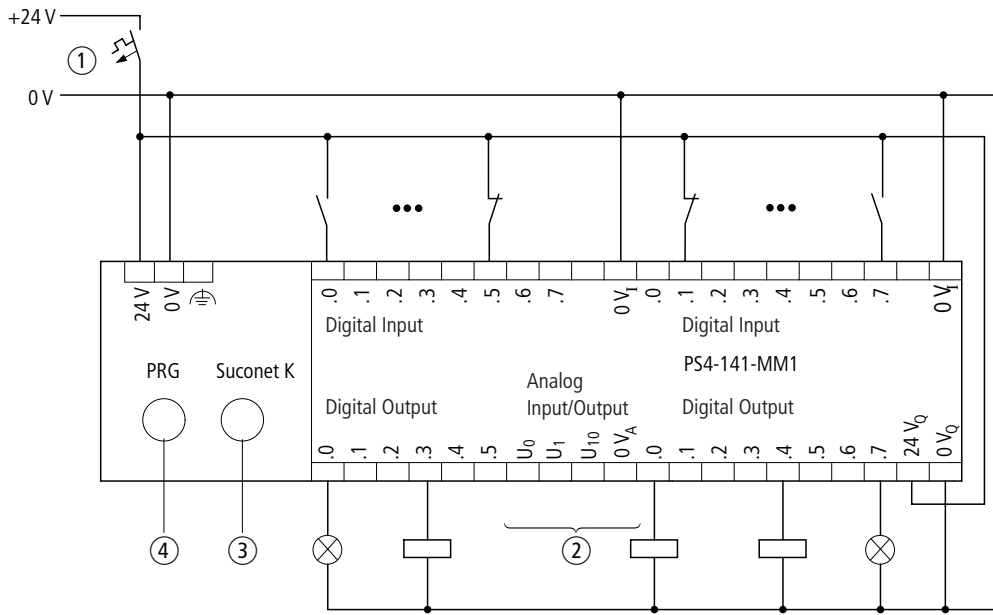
+24 V
①
0 V

24 V 0 V ⏚
PRG Suconet K
④ ③

.0 .1 .2 .3 .4 .5 .6 .7 0 $V_I$ .0 .1 .2 .3 .4 .5 .6 .7 0 $V_I$
Digital Input
Digital Input
PS4-141-MM1
Analog Input/Output
Digital Output
Digital Output
.0 .1 .2 .3 .4 .5 $U_0$ $U_1$ $U_{10}$ 0 $V_A$ .0 .1 .2 .3 .4 .5 .6 .7 24 $V_Q$ 0 $V_Q$
②